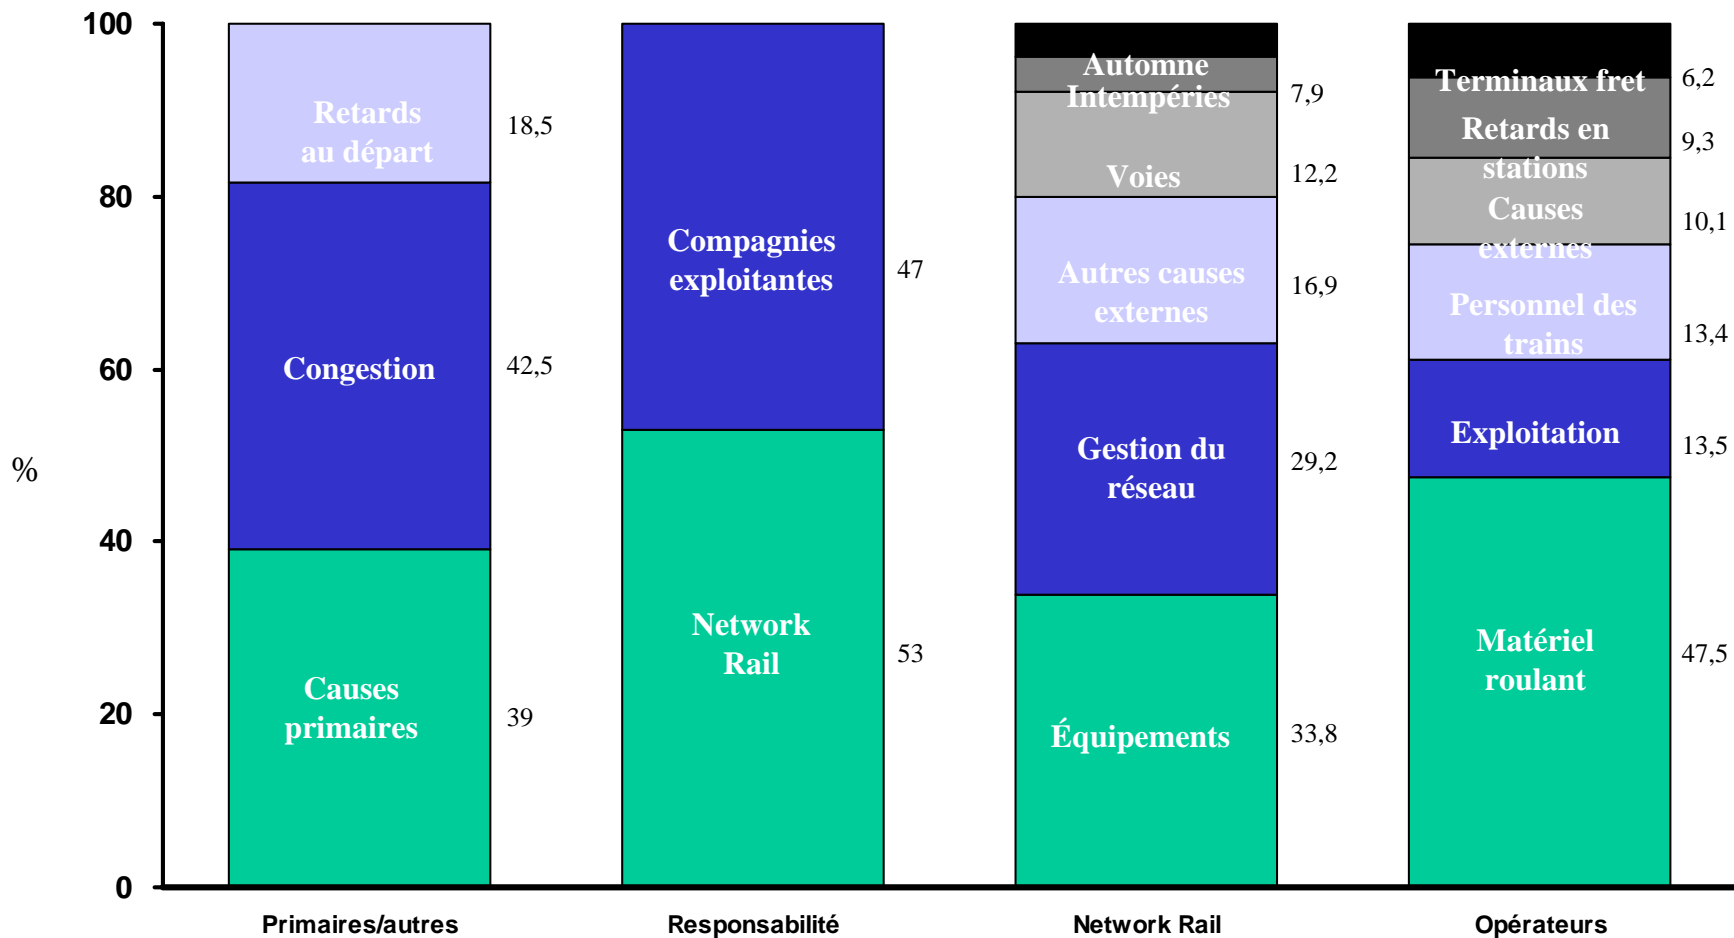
100
80
60
40
20
0
%

Retards au départ
18,5
Congestion
42,5
Causes primaires
39

Compagnies exploitantes
47
Network Rail
53

Automne
Intempéries
7,9
Voies
12,2
Autres causes externes
16,9
Gestion du réseau
29,2
Équipements
33,8

Terminaux fret
6,2
Retards en stations
9,3
Causes externes
10,1
Personnel des trains
13,4
Exploitation
13,5
Matériel roulant
47,5

Primaires/autres
Responsabilité
Network Rail
Opérateurs